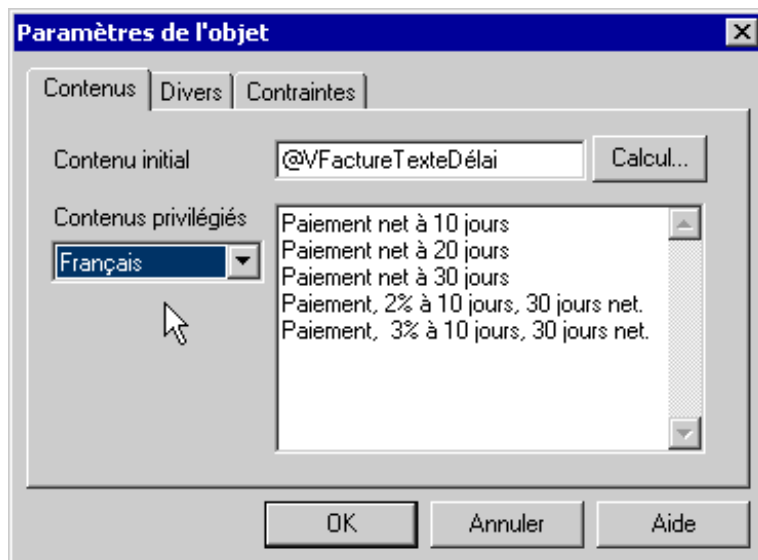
Paramètres de l'objet

Contenus | Divers | Contraintes

Contenu initial
@VFactureTexteDélai
Calcul...

Contenus privilégiés
Français

Paiement net à 10 jours
Paiement net à 20 jours
Paiement net à 30 jours
Paiement, 2% à 10 jours, 30 jours net.
Paiement, 3% à 10 jours, 30 jours net.

OK
Annuler
Aide